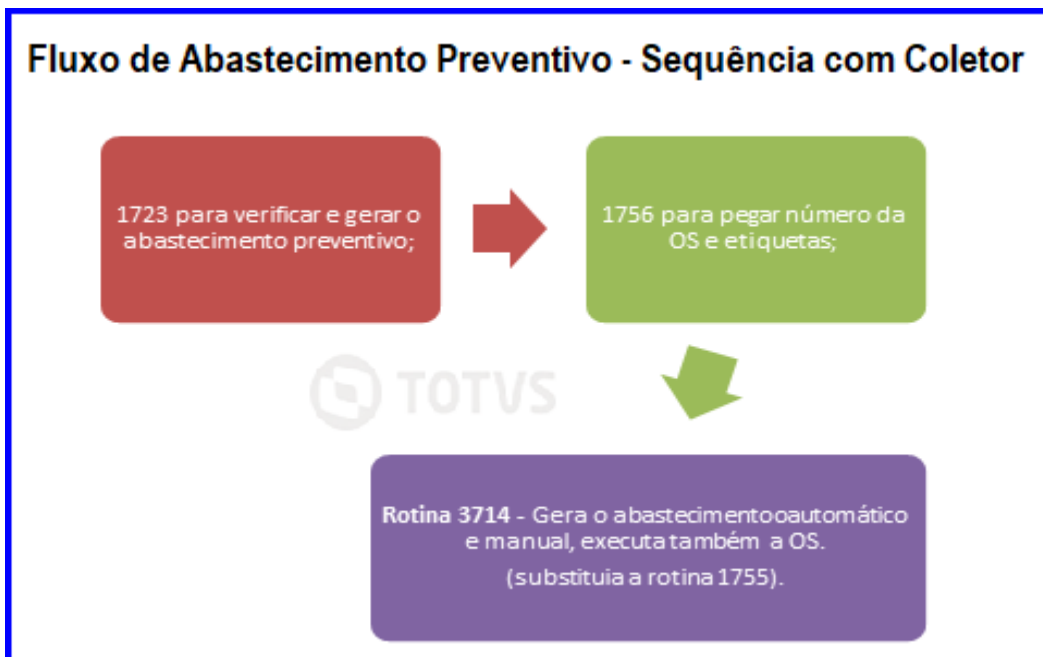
Fluxo de Abastecimento Preventivo - Sequência com Coletor

1723 para verificar e gerar o abastecimento preventivo;

1756 para pegar número da OS e etiquetas;

TOTVS

**Rotina 3714** - Gera o abastecimentooautomático e manual, executa também a OS.

(substituia a rotina 1755).